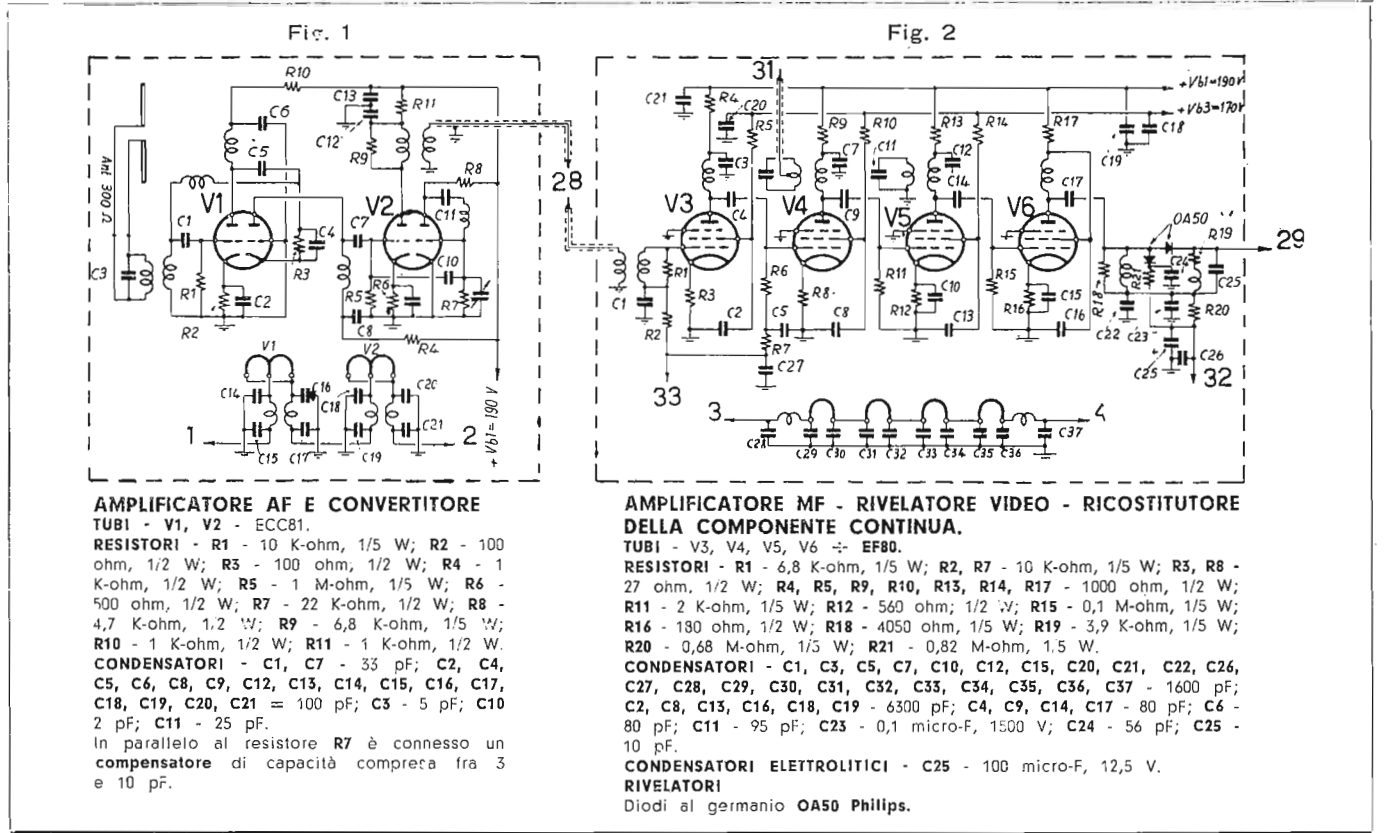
Fig. 1

Ant 300 Ω
C3
R10
C6
C5
C13
C12
R9
R11
R8
V1
V2
C1
C4
C7
C11
R1
R3
C2
C10
R5
R6
R7
R2
C8
R4
V1
V2
C14
C16
C18
C20
1
2
C15
C17
C19
C21
+Vb1=190 V

Fig. 2

31
+Vb1=190V
+Vb3=170V
C21
R4
C20
R5
C3
R9
R10
C7
C11
R13
R14
C12
C14
R17
C17
C18
C19
28
V3
C4
V4
C9
V5
V6
OA50
R19
29
C1
R1
R3
R6
R8
R11
C10
R15
C15
R18
R21
C24
C25
R2
C2
C5
C8
R12
C13
R16
C16
C22
C23
R20
R7
C27
C25
C26
32
33
3
4
C28
C29
C30
C31
C32
C33
C34
C35
C36
C37

AMPLIFICATORE AF E CONVERTITORE
TUBI - V1, V2 - ECC81.
RESISTORI - R1 - 10 K-ohm, 1/5 W; R2 - 100 ohm, 1/2 W; R3 - 100 ohm, 1/2 W; R4 - 1 K-ohm, 1/2 W; R5 - 1 M-ohm, 1/5 W; R6 - 500 ohm, 1/2 W; R7 - 22 K-ohm, 1/2 W; R8 - 4,7 K-ohm, 1/2 W; R9 - 6,8 K-ohm, 1/5 W; R10 - 1 K-ohm, 1/2 W; R11 - 1 K-ohm, 1/2 W.
CONDENSATORI - C1, C7 - 33 pF; C2, C4, C5, C6, C8, C9, C12, C13, C14, C15, C16, C17, C18, C19, C20, C21 = 100 pF; C3 - 5 pF; C10 2 pF; C11 - 25 pF.
In parallelo al resistore R7 è connesso un compensatore di capacità compresa fra 3 e 10 pF.

AMPLIFICATORE MF - RIVELATORE VIDEO - RICOSTITUTORE DELLA COMPONENTE CONTINUA.
TUBI - V3, V4, V5, V6 ÷ EF80.
RESISTORI - R1 - 6,8 K-ohm, 1/5 W; R2, R7 - 10 K-ohm, 1/5 W; R3, R8 - 27 ohm, 1/2 W; R4, R5, R9, R10, R13, R14, R17 - 1000 ohm, 1/2 W; R11 - 2 K-ohm, 1/5 W; R12 - 560 ohm; 1/2 W; R15 - 0,1 M-ohm, 1/5 W; R16 - 180 ohm, 1/2 W; R18 - 4050 ohm, 1/5 W; R19 - 3,9 K-ohm, 1/5 W; R20 - 0,68 M-ohm, 1/5 W; R21 - 0,82 M-ohm, 1,5 W.
CONDENSATORI - C1, C3, C5, C7, C10, C12, C15, C20, C21, C22, C26, C27, C28, C29, C30, C31, C32, C33, C34, C35, C36, C37 - 1600 pF; C2, C8, C13, C16, C18, C19 - 6300 pF; C4, C9, C14, C17 - 80 pF; C6 - 80 pF; C11 - 95 pF; C23 - 0,1 micro-F, 1500 V; C24 - 56 pF; C25 - 10 pF.
CONDENSATORI ELETTROLITICI - C25 - 100 micro-F, 12,5 V.
RIVELATORI
Diodi al germanio OA50 Philips.